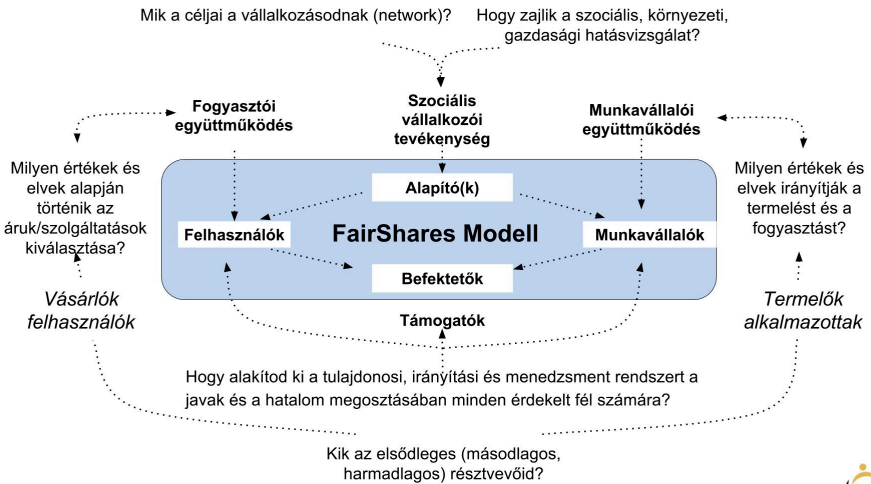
Mik a céljai a vállalkozásodnak (network)?

Hogy zajlik a szociális, környezeti, gazdasági hatásvizsgálat?

Fogyasztói együttműködés

Szociális vállalkozói tevékenység

Munkavállalói együttműködés

Milyen értékek és elvek alapján történik az áruk/szolgáltatások kiválasztása?

Alapító(k)

Felhasználók

FairShares Modell

Munkavállalók

Befektetők

Milyen értékek és elvek irányítják a termelést és a fogyasztást?

Vásárlók felhasználók

Támogatók

Termelők alkalmazottak

Hogy alakítod ki a tulajdonosi, irányítási és menedzsment rendszert a javak és a hatalom megosztásában minden érdekelt fél számára?

Kik az elsődleges (másodlagos, harmadlagos) résztvevőid?